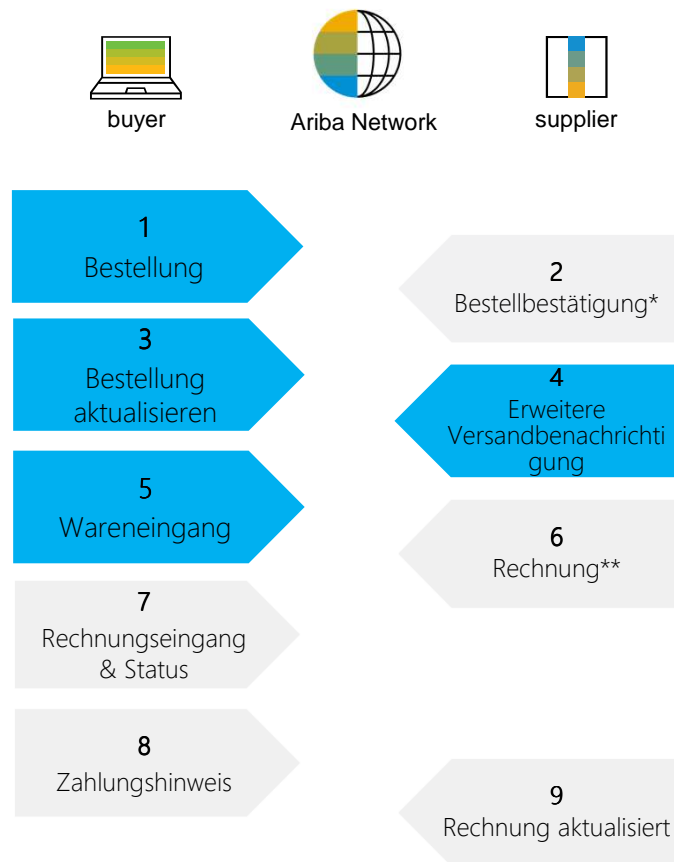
buyer

Ariba Network

supplier

1
Bestellung

2
Bestellbestätigung*

3
Bestellung aktualisieren

4
Erweitere Versandbenachrichtigung

5
Wareneingang

6
Rechnung**

7
Rechnungseingang & Status

8
Zahlungshinweis

9
Rechnung aktualisiert